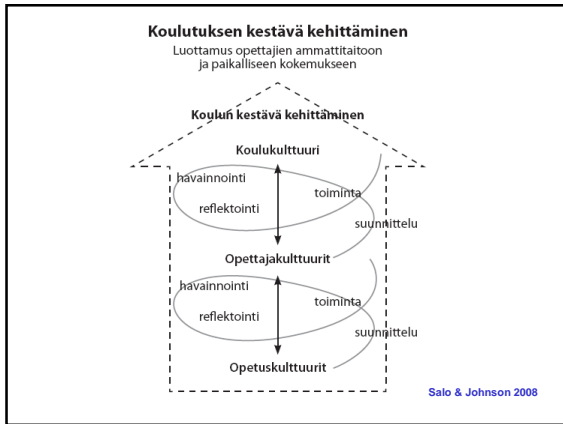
Koulutuksen kestävä kehittäminen

Luottamus opettajien ammattitaitoon ja paikalliseen kokemukseen

Koulun kestävä kehittäminen

Koulukulttuuri

havainnointi

toiminta

reflektointi

suunnittelu

Opettajakulttuurit

havainnointi

toiminta

reflektointi

suunnittelu

Opetuskulttuurit

Salo & Johnson 2008